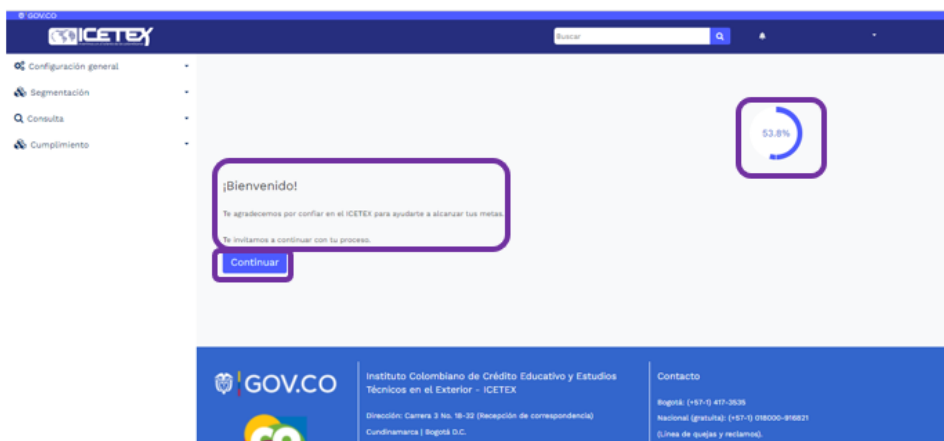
GOV.CO

ICETEX

Buscar

Configuración general

Segmentación

Consulta

Cumplimiento

53.8%

¡Bienvenido!

Te agradecemos por confiar en el ICETEX para ayudarte a alcanzar tus metas.

Te invitamos a continuar con tu proceso.

Continuar

GOV.CO

Instituto Colombiano de Crédito Educativo y Estudios Técnicos en el Exterior - ICETEX

Dirección: Carrera 3 No. 18-32 (Recepción de correspondencia)

Cundinamarca | Bogotá D.C.

Contacto

Bogotá: (+57-1) 417-3535

Nacional (gratuita): (+57-1) 018000-916821

(Línea de quejas y reclamos).